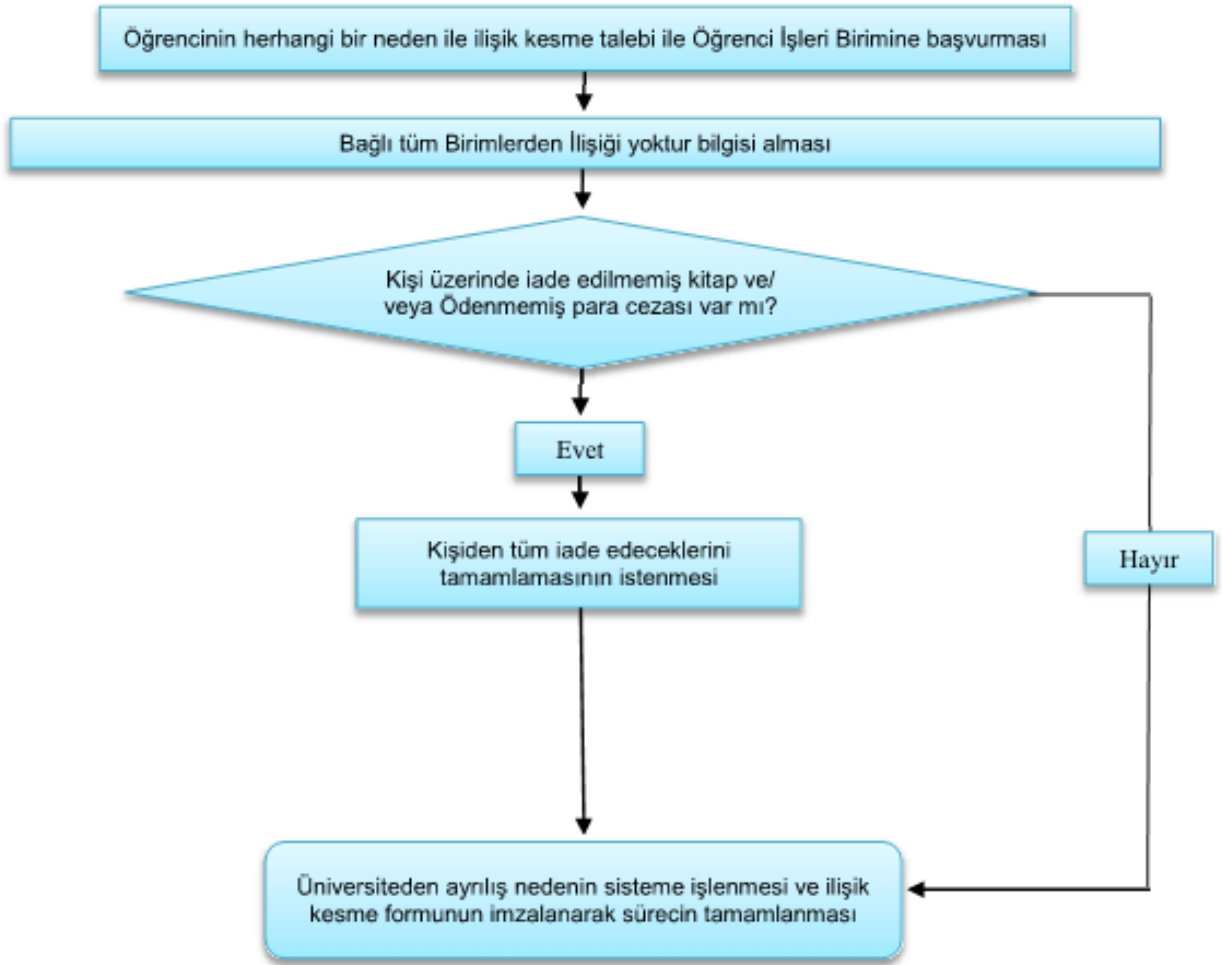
Öğrencinin herhangi bir neden ile ilişik kesme talebi ile Öğrenci İşleri Birimine başvurması

Bağlı tüm Birimlerden İlişiği yoktur bilgisi alması

Kişi üzerinde iade edilmemiş kitap ve/ veya Ödenmemiş para cezası var mı?

Evet

Kişiden tüm iade edeceklerini tamamlamasının istenmesi

Hayır

Üniversiteden ayrılış nedenin sisteme işlenmesi ve ilişik kesme formunun imzalanarak sürecin tamamlanması